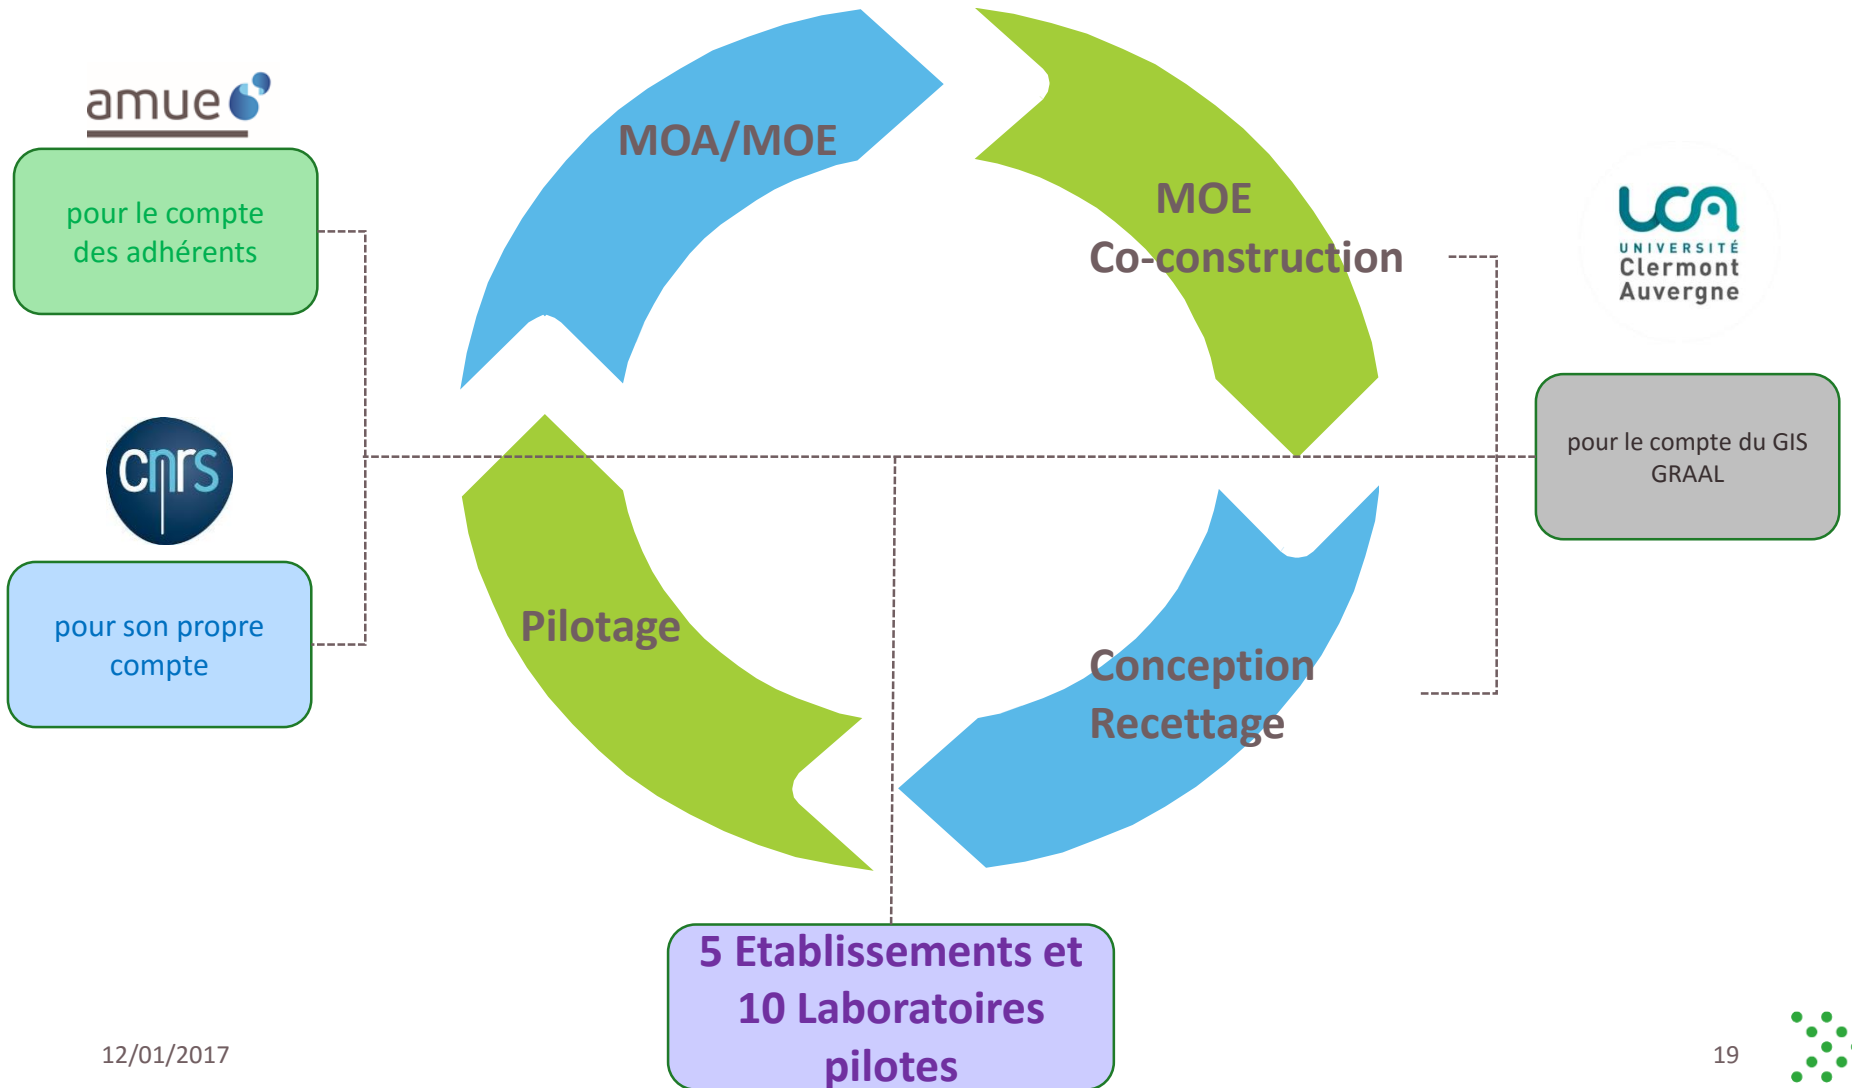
amue

pour le compte des adhérents

cnrs

pour son propre compte

MOA/MOE

MOE
Co-construction

Pilotage

Conception
Recettage

UCA
UNIVERSITÉ
Clermont
Auvergne

pour le compte du GIS GRAAL

5 Etablissements et 10 Laboratoires pilotes

12/01/2017

19